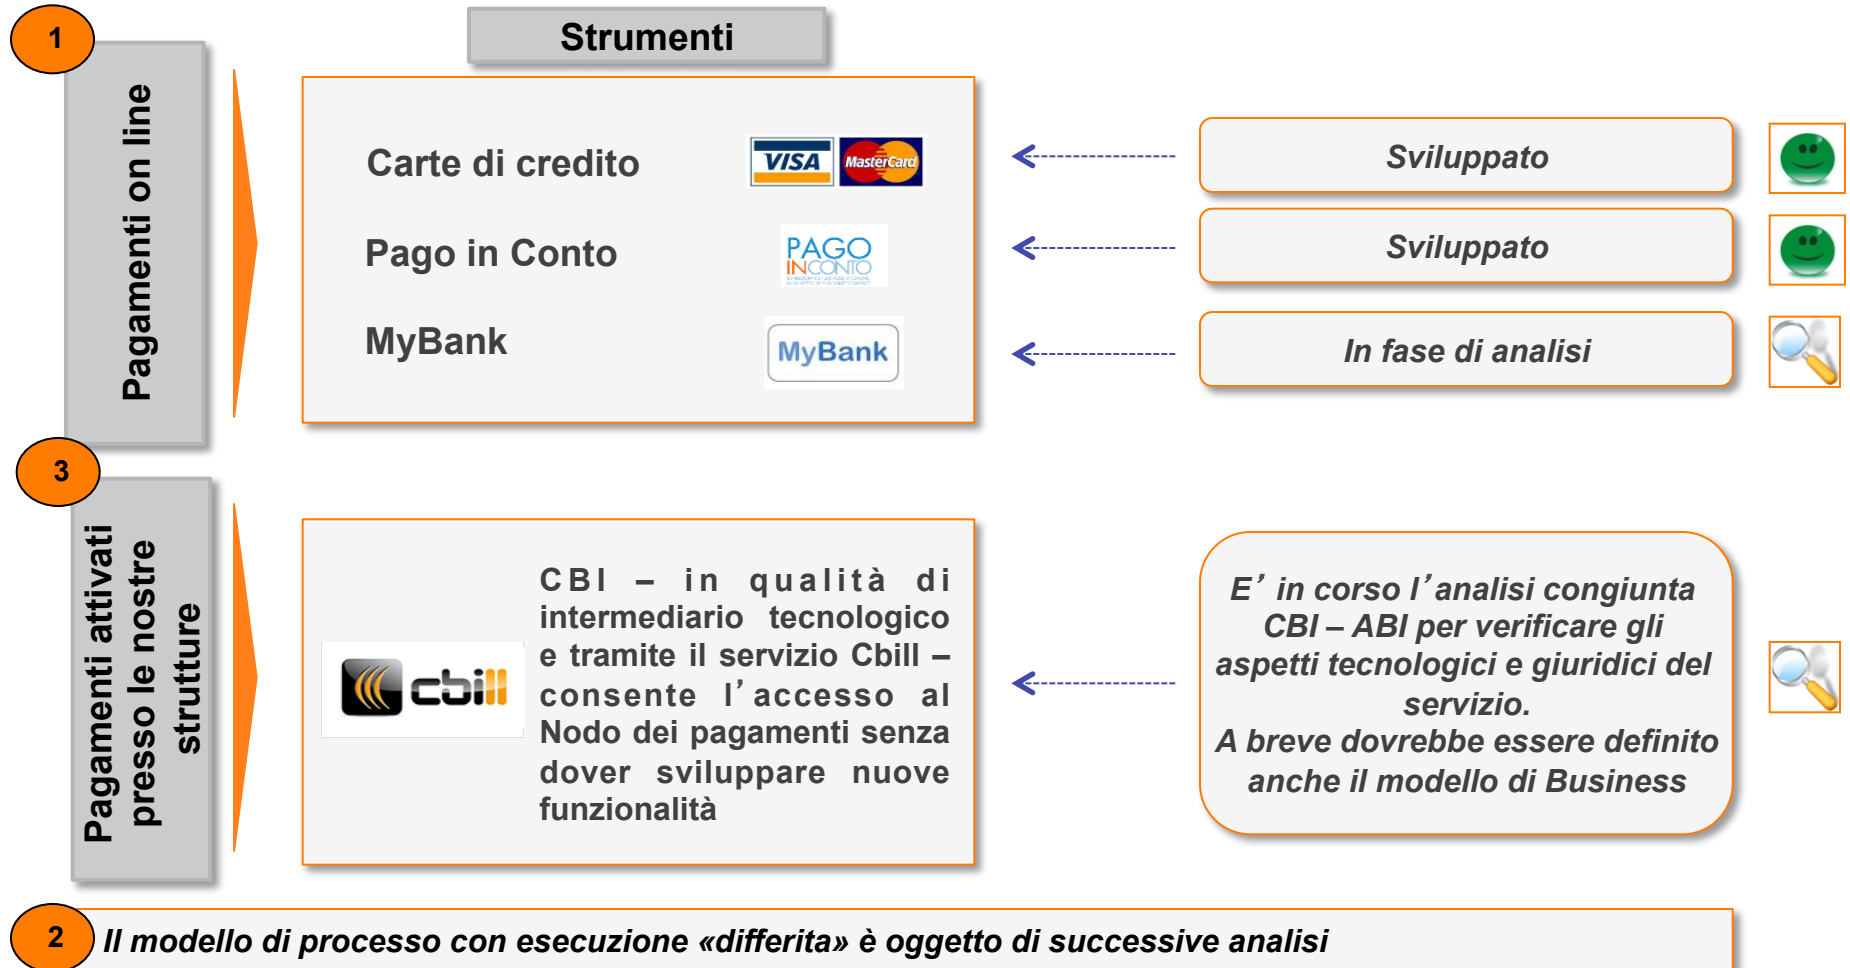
1

Pagamenti on line

Strumenti

Carte di credito

VISA MasterCard

Pago in Conto

PAGO INCONTO

MyBank

MyBank

Sviluppato

Sviluppato

In fase di analisi

3

Pagamenti attivati presso le nostre strutture

cbill

CBI – in qualità di intermediario tecnologico e tramite il servizio Cbill – consente l’accesso al Nodo dei pagamenti senza dover sviluppare nuove funzionalità

E’ in corso l’analisi congiunta CBI – ABI per verificare gli aspetti tecnologici e giuridici del servizio.
A breve dovrebbe essere definito anche il modello di Business

2

Il modello di processo con esecuzione «differita» è oggetto di successive analisi